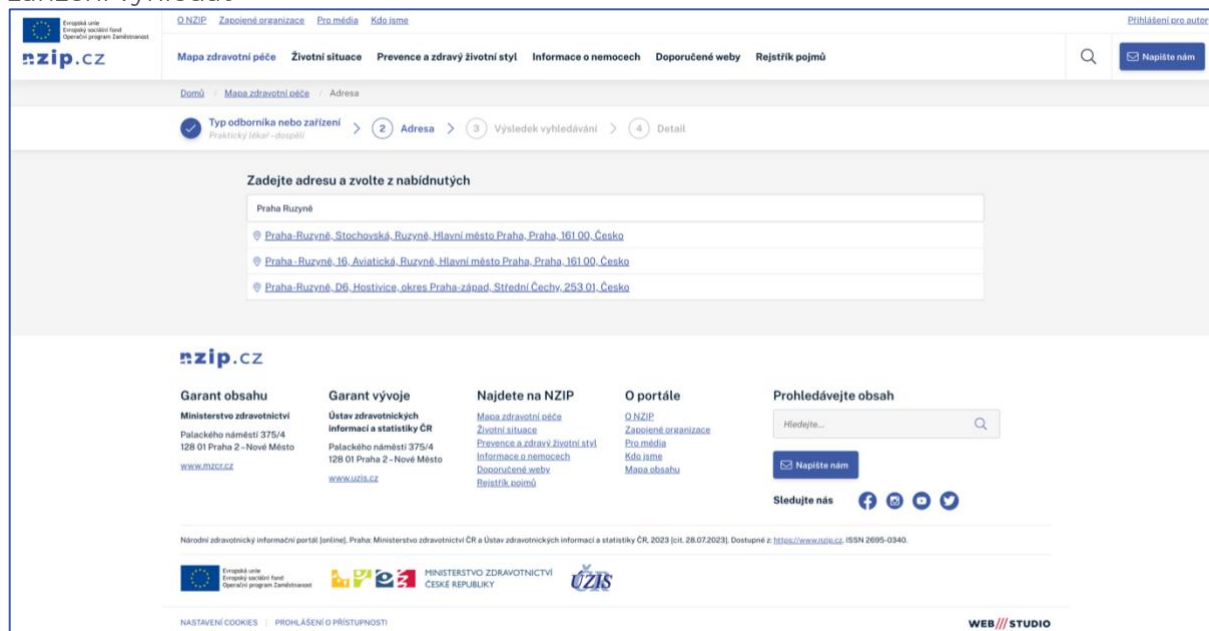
Zařízení vyhledáo

Evropská unie Evropský sociální fond Operační program Zaměstnanost

nzip.cz

O NZIP Zapojené organizace Pro média Kdo jsme

Přihlášení pro autor

Mapa zdravotní péče Životní situace Prevence a zdravý životní styl Informace o nemocech Doporučené weby Rejstřík pojmů

Napište nám

Domů / Mapa zdravotní péče / Adresa

Typ odborníka nebo zařízení
Praktický lékař - dospělí

2 Adresa

3 Výsledek vyhledávání

4 Detail

Zadejte adresu a zvolte z nabídnutých

Praha Ruzyně

Praha-Ruzyně, Stochovská, Ruzyně, Hlavní město Praha, Praha, 161 00, Česko

Praha-Ruzyně, 16, Aviatická, Ruzyně, Hlavní město Praha, Praha, 161 00, Česko

Praha-Ruzyně, D6, Hostivice, okres Praha-západ, Střední Čechy, 253 01, Česko

nzip.cz

Garant obsahu

Ministerstvo zdravotnictví

Palackého náměstí 375/4
128 01 Praha 2 – Nové Město

www.mzcr.cz

Garant vývoje

Ústav zdravotnických informací a statistiky ČR

Palackého náměstí 375/4
128 01 Praha 2 – Nové Město

www.uzis.cz

Najdete na NZIP

Mapa zdravotní péče
Životní situace
Prevence a zdravý životní styl
Informace o nemocech
Doporučené weby
Rejstřík pojmů

O portále

O NZIP
Zapojené organizace
Pro média
Kdo jsme
Mapa obsahu

Prohledávejte obsah

Hledejte...

Napište nám

Sledujte nás

Národní zdravotnický informační portál [online]. Praha: Ministerstvo zdravotnictví ČR a Ústav zdravotnických informací a statistiky ČR, 2023 [cit. 28.07.2023]. Dostupné z: https://www.nzip.cz. ISSN 2695-0340.

Evropská unie Evropský sociální fond Operační program Zaměstnanost

MINISTERSTVO ZDRAVOTNICTVÍ ČESKÉ REPUBLIKY

ÚZIS

NASTAVENÍ COOKIES | PROHLÁŠENÍ O PŘÍSTUPNOSTI

WEB /// STUDIO